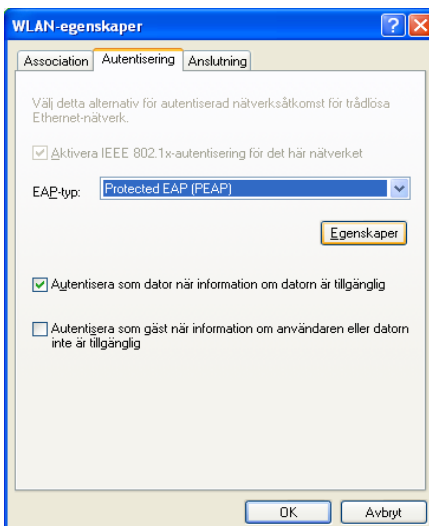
WLAN-egenskaper

Association | Autentisering | Anslutning

Välj detta alternativ för autentiserad nätverksåtkomst för trådlösa Ethernet-nätverk.

Aktivera IEEE 802.1x-autentisering för det här nätverket

EAP-typ: Protected EAP (PEAP)

Egenskaper

Autentisera som dator när information om datorn är tillgänglig

Autentisera som gäst när information om användaren eller datorn inte är tillgänglig

OK | Avbryt